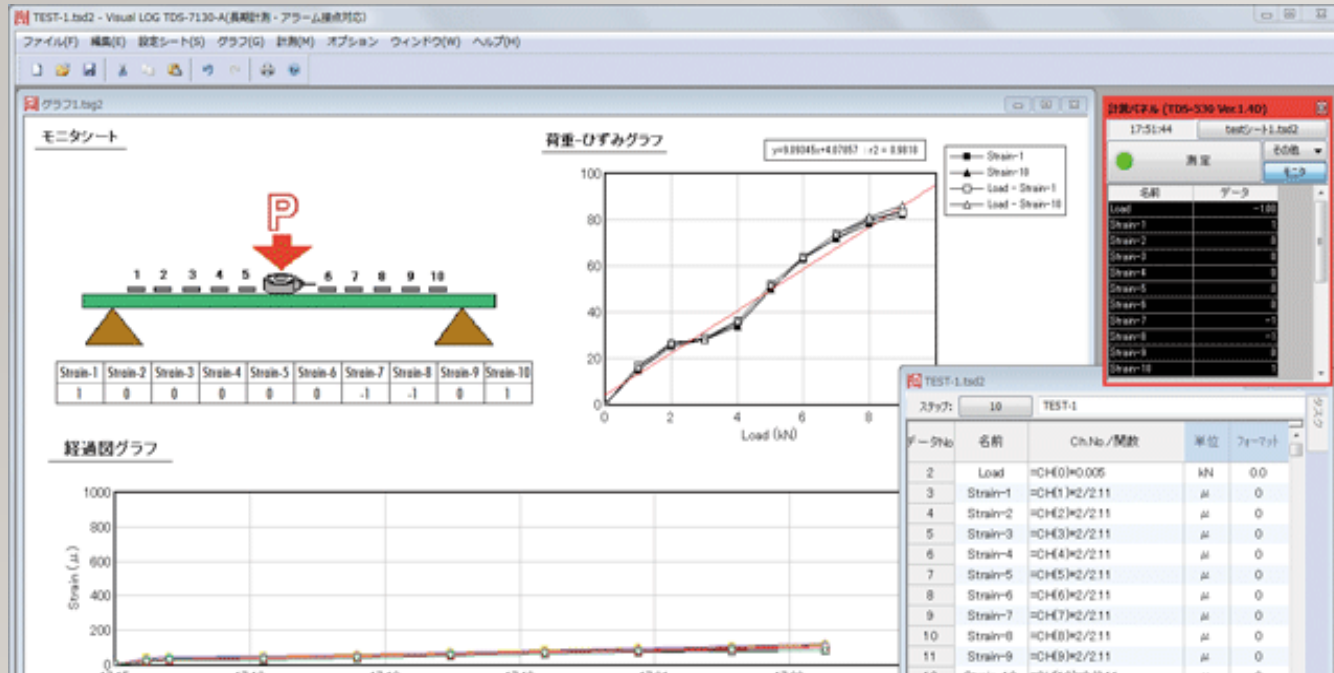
TEST-1.tsd2 - Visual LOG TDS-7130-A(長期計測 - アラーム接点対応)

ファイル(F) 編集(E) 設定シート(S) グラフ(G) 計測(M) オプション ウィンドウ(W) ヘルプ(H)

グラフ1.tsg2

モニタシート

P

1 2 3 4 5 6 7 8 9 10

| Strain-1 | Strain-2 | Strain-3 | Strain-4 | Strain-5 | Strain-6 | Strain-7 | Strain-8 | Strain-9 | Strain-10 |
|---|---|---|---|---|---|---|---|---|---|
| 1 | 0 | 0 | 0 | 0 | 0 | -1 | -1 | 0 | 1 |

荷重-ひずみグラフ

y=9.09045x+4.07957 : r2 = 0.9818

Strain-1
Strain-10
Load - Strain-1
Load - Strain-10

100
80
60
40
20
0
0 2 4 6 8
Load (kN)

経過図グラフ

1000
800
600
400
200
0
Strain (μ)

計測パネル (TDS-530 Ver.1.40)

17:51:44
testシート1.tsd2
測定
その他
モニタ

| 名前 | データ |
|---|---|
| Load | -1.00 |
| Strain-1 | 1 |
| Strain-2 | 0 |
| Strain-3 | 0 |
| Strain-4 | 0 |
| Strain-5 | 0 |
| Strain-6 | 0 |
| Strain-7 | -1 |
| Strain-8 | -1 |
| Strain-9 | 0 |
| Strain-10 | 1 |

TEST-1.tsd2

ステップ: 10 TEST-1

| データNo | 名前 | Ch.No./関数 | 単位 | フォーマット |
|---|---|---|---|---|
| 2 | Load | =CH(0)*0.005 | kN | 0.0 |
| 3 | Strain-1 | =CH(1)*2/2.11 | μ | 0 |
| 4 | Strain-2 | =CH(2)*2/2.11 | μ | 0 |
| 5 | Strain-3 | =CH(3)*2/2.11 | μ | 0 |
| 6 | Strain-4 | =CH(4)*2/2.11 | μ | 0 |
| 7 | Strain-5 | =CH(5)*2/2.11 | μ | 0 |
| 8 | Strain-6 | =CH(6)*2/2.11 | μ | 0 |
| 9 | Strain-7 | =CH(7)*2/2.11 | μ | 0 |
| 10 | Strain-8 | =CH(8)*2/2.11 | μ | 0 |
| 11 | Strain-9 | =CH(9)*2/2.11 | μ | 0 |

タスク